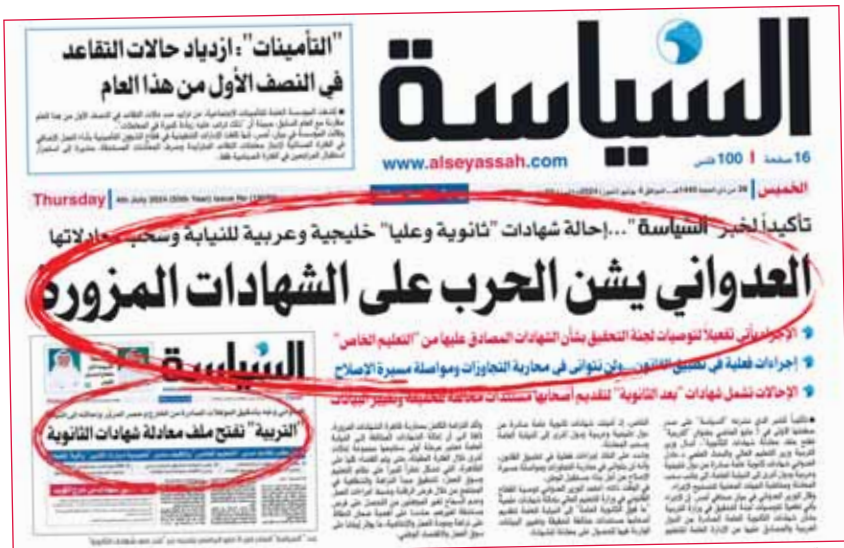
"التأمينات": ازدياد حالات التقاعد في النصف الأول من هذا العام

السياسة

www.alseyassah.com

16 صفحة | 100 فلس

الخميس

Thursday | 4th July 2024

تأكيداً لخبر "السياسة"... إحالة شهادات "ثانوية وعليا" خليجية وعربية للنيابة وسحب معادلاتها

العدواني يشن الحرب على الشهادات المزورة

الإجراءات تفعيلاً لتوصيات لجنة التحقيق بشأن الشهادات المصادق عليها من "التعليم الخاص"

إجراءات فعلية في تطبيق القانون... ولن نتوانى في محاربة التجاوزات ومواصلة مسيرة الإصلاح

الإحالات تشمل شهادات "بعد الثانوية" لتقديم أصحابها مستندات مخالفة للحقيقة وتغيير البيانات

السياسة

"التربية" تفتح ملف معادلة شهادات الثانوية

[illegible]